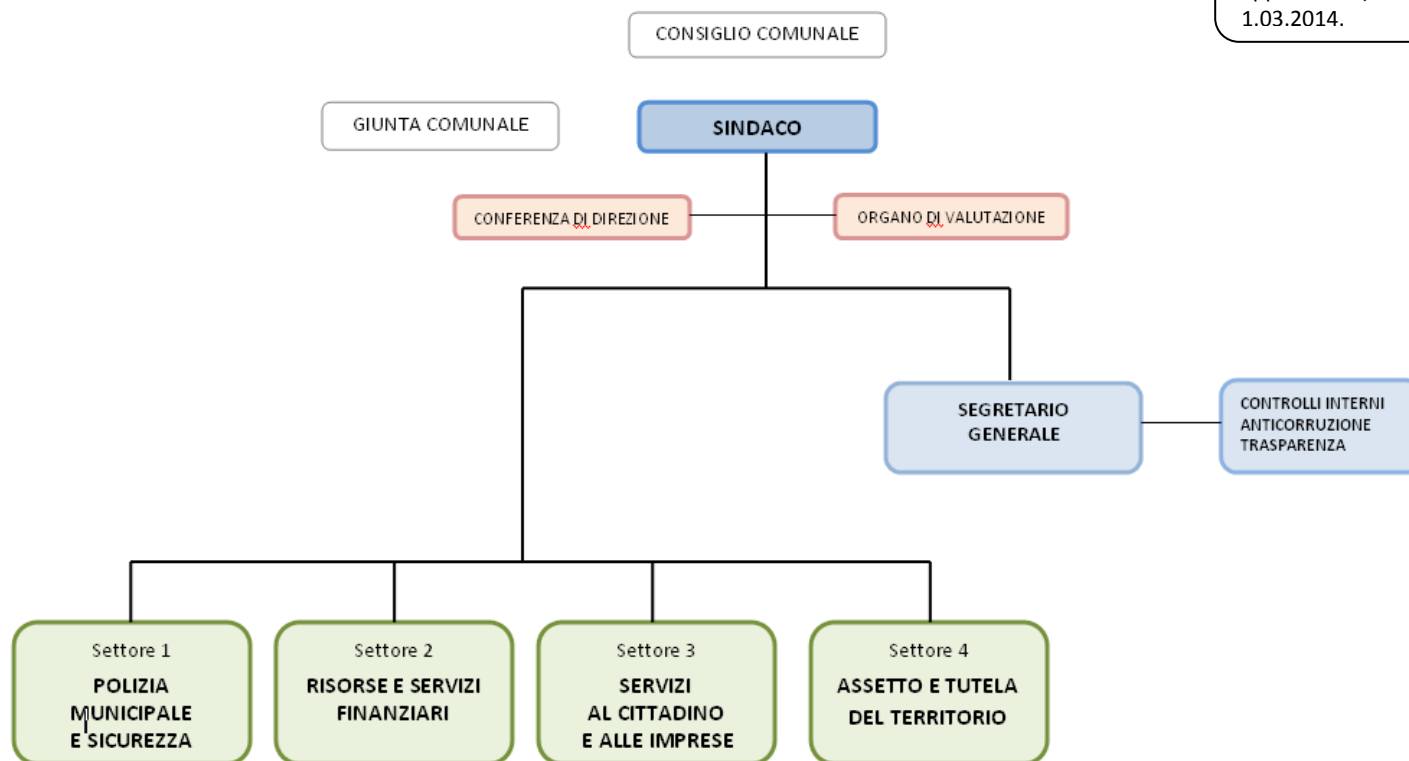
1.03.2014.

CONSIGLIO COMUNALE

GIUNTA COMUNALE

SINDACO

CONFERENZA DI DIREZIONE

ORGANO DI VALUTAZIONE

SEGRETARIO GENERALE

CONTROLLI INTERNI
ANTICORRUZIONE
TRASPARENZA

Settore 1
POLIZIA MUNICIPALE E SICUREZZA

Settore 2
RISORSE E SERVIZI FINANZIARI

Settore 3
SERVIZI AL CITTADINO E ALLE IMPRESE

Settore 4
ASSETTO E TUTELA DEL TERRITORIO